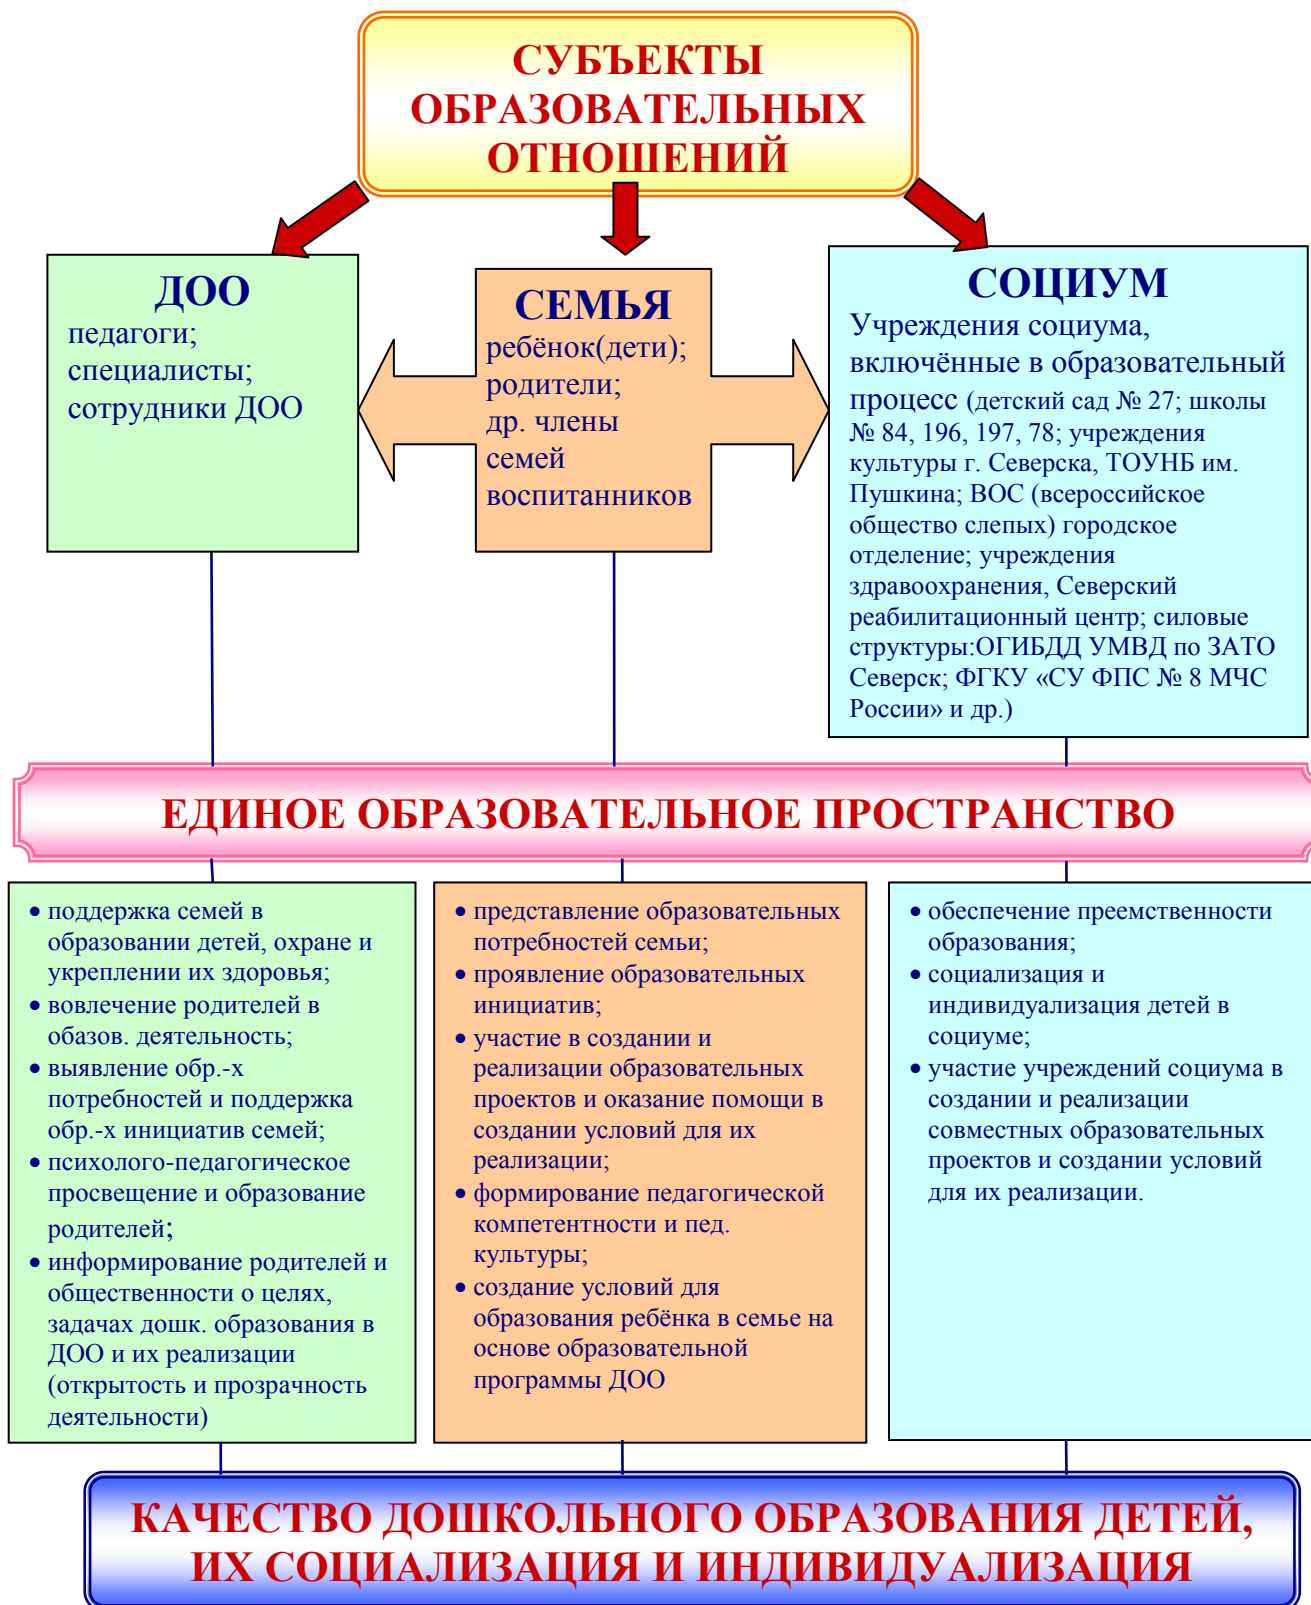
СУБЪЕКТЫ ОБРАЗОВАТЕЛЬНЫХ ОТНОШЕНИЙ

ДОО
педагоги;
специалисты;
сотрудники ДОО

СЕМЬЯ
ребёнок(дети);
родители;
др. члены семей воспитанников

СОЦИУМ
Учреждения социума, включённые в образовательный процесс (детский сад № 27; школы № 84, 196, 197, 78; учреждения культуры г. Северска, ТОУНБ им. Пушкина; ВОС (всероссийское общество слепых) городское отделение; учреждения здравоохранения, Северский реабилитационный центр; силовые структуры:ОГИБДД УМВД по ЗАТО Северск; ФГКУ «СУ ФПС № 8 МЧС России» и др.)

ЕДИНОЕ ОБРАЗОВАТЕЛЬНОЕ ПРОСТРАНСТВО

• поддержка семей в образовании детей, охране и укреплении их здоровья;
• вовлечение родителей в обазов. деятельность;
• выявление обр.-х потребностей и поддержка обр.-х инициатив семей;
• психолого-педагогическое просвещение и образование родителей;
• информирование родителей и общественности о целях, задачах дошк. образования в ДОО и их реализации (открытость и прозрачность деятельности)

• представление образовательных потребностей семьи;
• проявление образовательных инициатив;
• участие в создании и реализации образовательных проектов и оказание помощи в создании условий для их реализации;
• формирование педагогической компетентности и пед. культуры;
• создание условий для образования ребёнка в семье на основе образовательной программы ДОО

• обеспечение преемственности образования;
• социализация и индивидуализация детей в социуме;
• участие учреждений социума в создании и реализации совместных образовательных проектов и создании условий для их реализации.

КАЧЕСТВО ДОШКОЛЬНОГО ОБРАЗОВАНИЯ ДЕТЕЙ, ИХ СОЦИАЛИЗАЦИЯ И ИНДИВИДУАЛИЗАЦИЯ